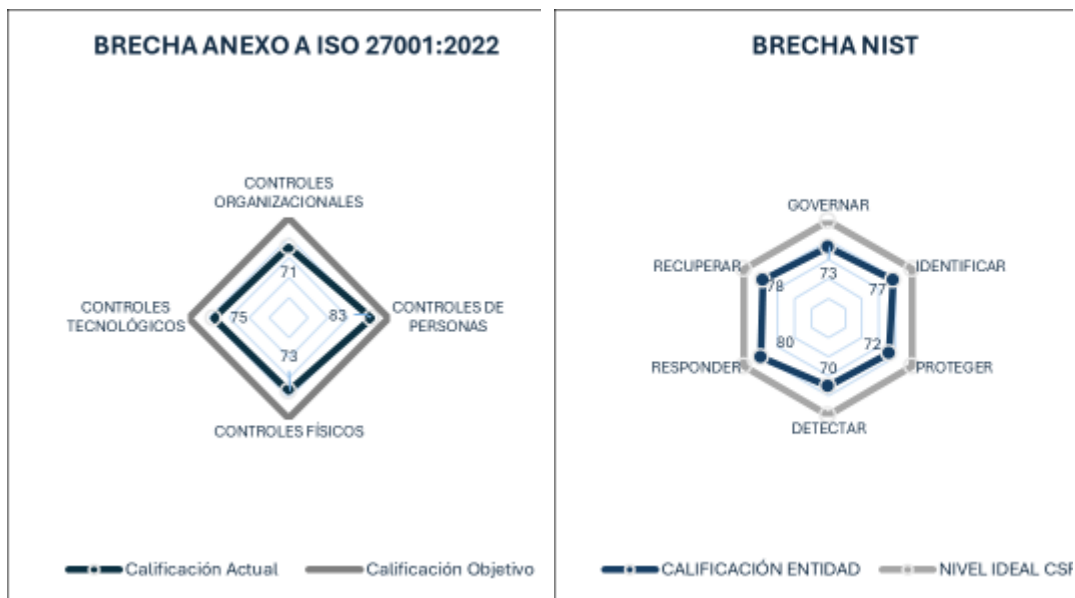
BRECHA ANEXO A ISO 27001:2022

CONTROLES ORGANIZACIONALES

71

CONTROLES TECNOLÓGICOS

75

83

CONTROLES DE PERSONAS

73

CONTROLES FÍSICOS

Calificación Actual

Calificación Objetivo

BRECHA NIST

GOVERNAR

73

RECUPERAR

78

IDENTIFICAR

77

RESPONDER

80

72

PROTEGER

70

DETECTAR

CALIFICACIÓN ENTIDAD

NIVEL IDEAL CSF